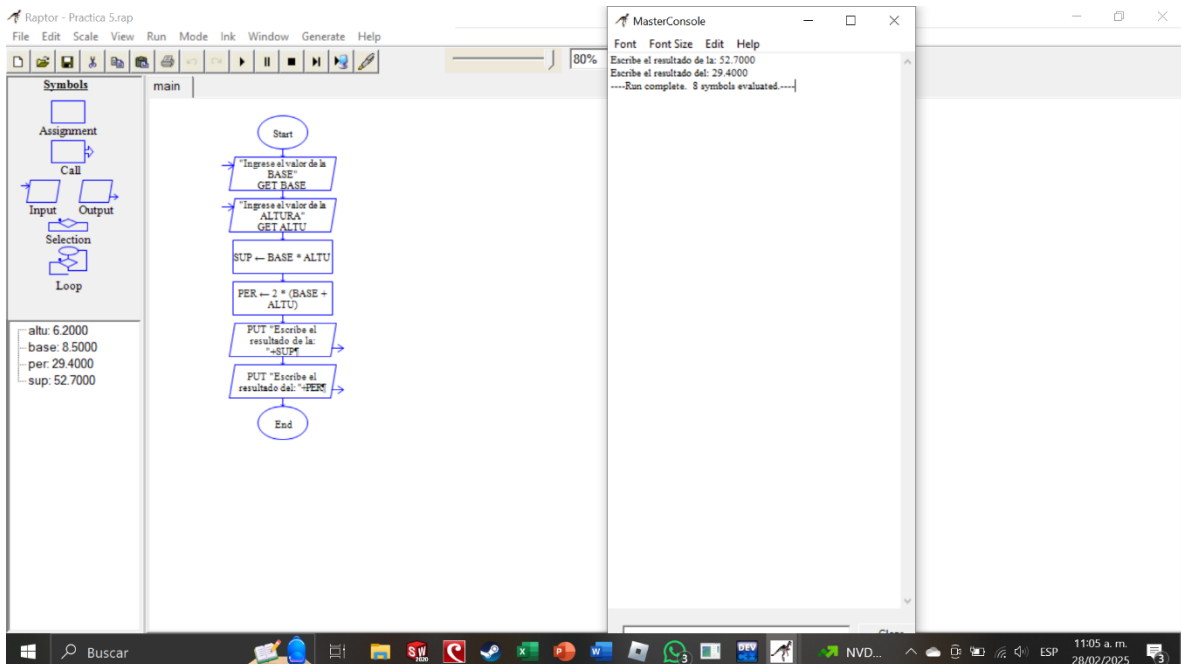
Raptor - Practica 5.rap
File Edit Scale View Run Mode Ink Window Generate Help
80%
Symbols
Assignment
Call
Input Output
Selection
Loop
main
Start
"Ingrese el valor de la BASE"
GET BASE
"Ingrese el valor de la ALTURA"
GET ALTU
SUP ← BASE * ALTU
PER ← 2 * (BASE + ALTU)
PUT "Escribe el resultado de la: "+SUP¶
PUT "Escribe el resultado del: "+PER¶
End
altu: 6.2000
base: 8.5000
per: 29.4000
sup: 52.7000

MasterConsole
Font Font Size Edit Help
Escribe el resultado de la: 52.7000
Escribe el resultado del: 29.4000
----Run complete. 8 symbols evaluated.----
Clear

Buscar
NVD...
ESP
11:05 a. m.
28/02/2025
3